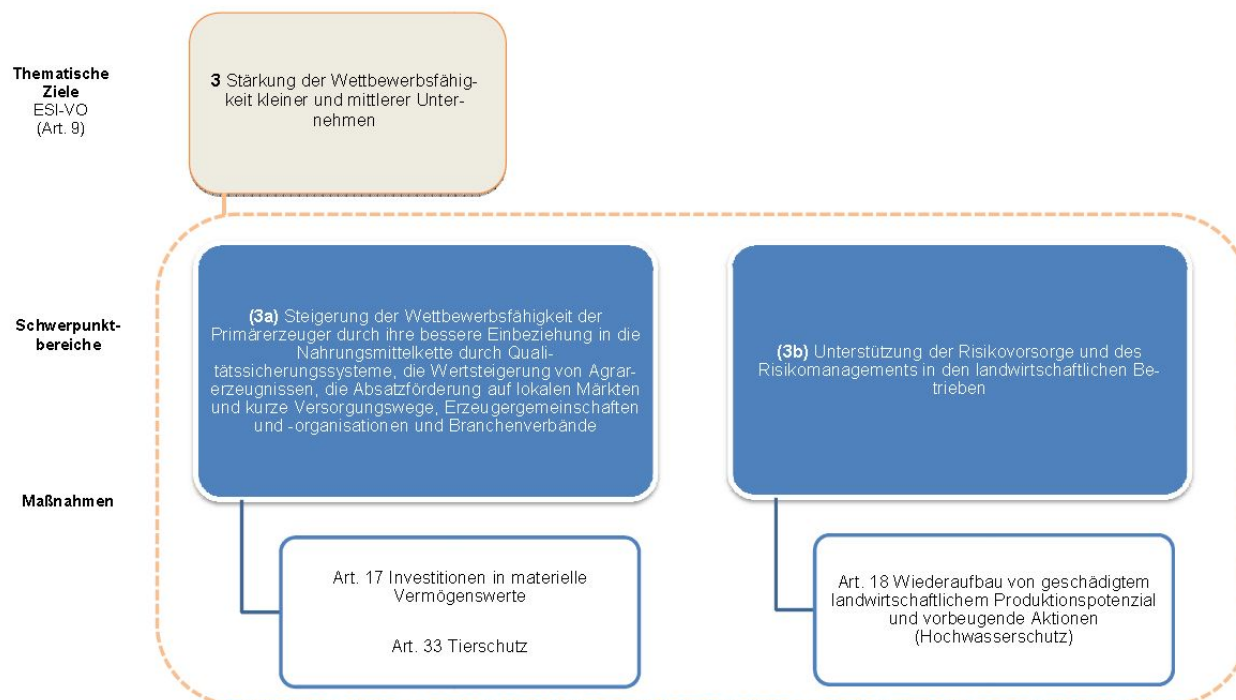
Thematische Ziele
ESI-VO
(Art. 9)

3 Stärkung der Wettbewerbsfähigkeit kleiner und mittlerer Unternehmen

Schwerpunktbereiche

(3a) Steigerung der Wettbewerbsfähigkeit der Primärerzeuger durch ihre bessere Einbeziehung in die Nahrungsmittelkette durch Qualitätssicherungssysteme, die Wertsteigerung von Agrarerzeugnissen, die Absatzförderung auf lokalen Märkten und kurze Versorgungswege, Erzeugergemeinschaften und -organisationen und Branchenverbände

(3b) Unterstützung der Risikovorsorge und des Risikomanagements in den landwirtschaftlichen Betrieben

Maßnahmen

Art. 17 Investitionen in materielle Vermögenswerte

Art. 33 Tierschutz

Art. 18 Wiederaufbau von geschädigtem landwirtschaftlichem Produktionspotenzial und vorbeugende Aktionen (Hochwasserschutz)